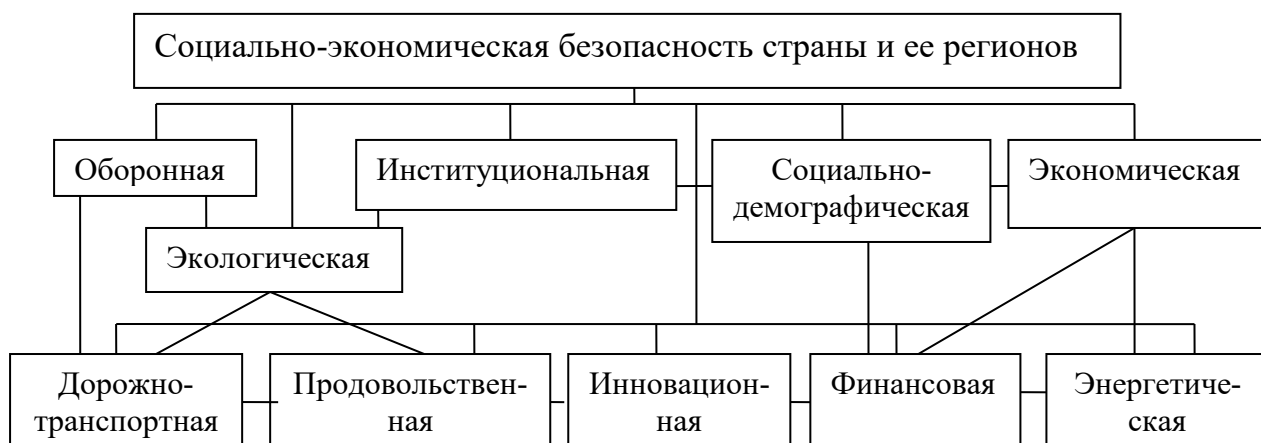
Социально-экономическая безопасность страны и ее регионов

Оборонная

Институциональная

Социально-демографическая

Экономическая

Экологическая

Дорожно-транспортная

Продовольственная

Инновационная

Финансовая

Энергетическая